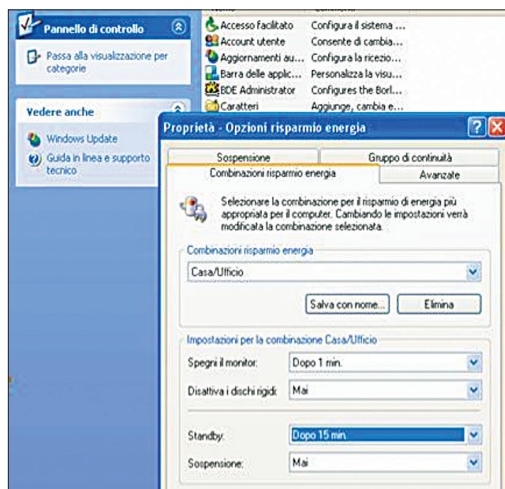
Pannello di controllo

Passa alla visualizzazione per categorie

Vedere anche

Windows Update

Guida in linea e supporto tecnico

Accesso facilitato | Configura il sistema ...
Account utente | Consente di cambia...
Aggiornamenti au... | Configura la ricezio...
Barra delle applic... | Personalizza la visu...
BDE Administrator | Configures the Borl...
Caratteri | Aggiunge, cambia e...

Proprietà - Opzioni risparmio energia

Sospensione | Gruppo di continuità
Combinazioni risparmio energia | Avanzate

Selezionare la combinazione per il risparmio di energia più appropriata per il computer. Cambiando le impostazioni verrà modificata la combinazione selezionata.

Combinazioni risparmio energia

Casa/Ufficio

Salva con nome... | Elimina

Impostazioni per la combinazione Casa/Ufficio

Spegni il monitor: Dopo 1 min.

Disattiva i dischi rigidi: Mai

Standby: Dopo 15 min.

Sospensione: Mai